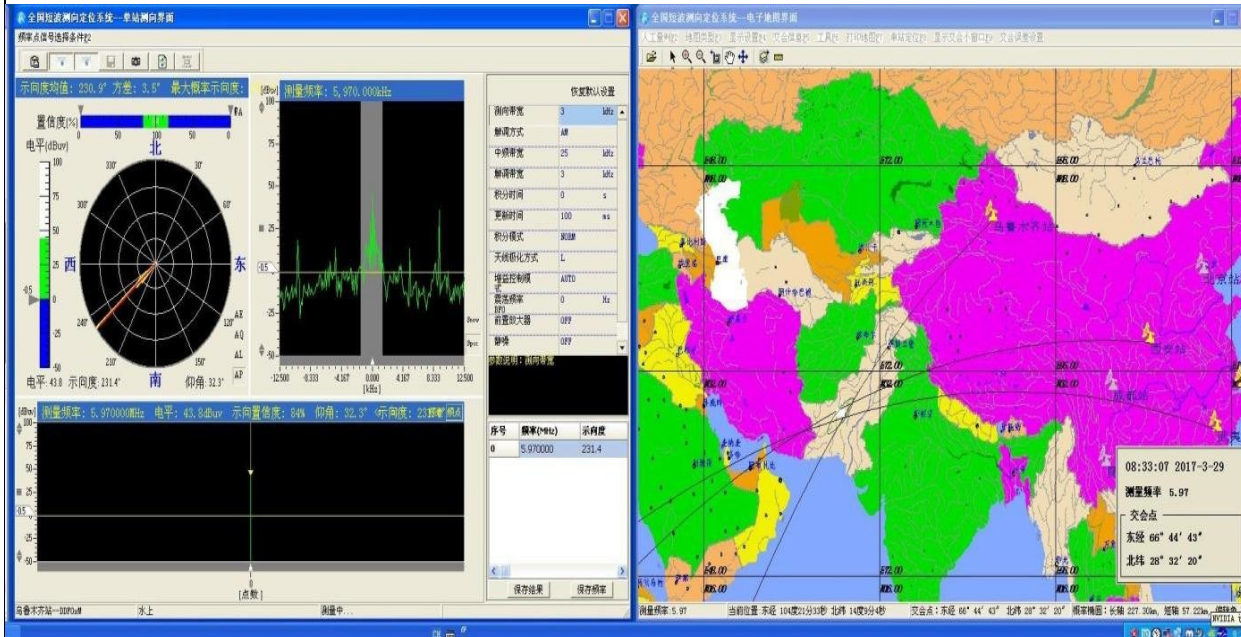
全国短波测向定位系统—单站测向界面

频率点信号选择条件F2

示向度均值：230.9° 方差：3.5° 最大概率示向度：

置信度(%)

0 50 100 50 0

电平(dBuv)

北

南

西

东

330° 30° 300° 60° 240° 120° 210° 150°

100 75 50 25 0 -25 -50

电平 43.8 示向度 231.4° 仰角 32.3°

测量频率：5,970.000kHz

[dBuv] 100 75 50 25 0 -25 -50

-12.500 -8.333 -4.167 0.000 4.167 8.333 12.500

[kHz]

恢复默认设置

| | | |
|---|---|---|
| 测向带宽 | 3 | kHz |
| 解调方式 | AM | |
| 中频带宽 | 25 | kHz |
| 解调带宽 | 3 | kHz |
| 积分时间 | 0 | s |
| 更新时间 | 100 | ms |
| 积分模式 | NORM | |
| 天线极化方式 | L | |
| 增益控制模式 | AUTO | |
| 音频频率BFO | 0 | Hz |
| 前置放大器 | OFF | |
| 静噪 | OFF | |

参数说明：测向带宽

测量频率：5.970000MHz 电平：43.8dBuv 示向置信度：84% 仰角：32.3° 示向度：231.4°

100 75 50 25 0 -25 -50

0

[点数]

| 序号 | 频率(MHz) | 示向度 |
|---|---|---|
| 0 | 5.970000 | 231.4 |

保存结果 保存频率

乌鲁木齐站--DDF0aM 水上 测量中...

全国短波测向定位系统—电子地图界面

人工复制 地图类型 显示设置 交会结果 工具 打印地图 单站定位 显示交会十字 交会误差设置

乌鲁木齐站

08:33:07 2017-3-29

测量频率 5.97

交会点

东经 66° 44′ 43″

北纬 28° 32′ 20″

测量频率:5.97 当前位置:东经 104度21分33秒 北纬 14度9分4秒 交会点:东经 66° 44′ 43″ 北纬 28° 32′ 20″ 椭圆长轴:长轴 227.30km, 短轴 57.22km